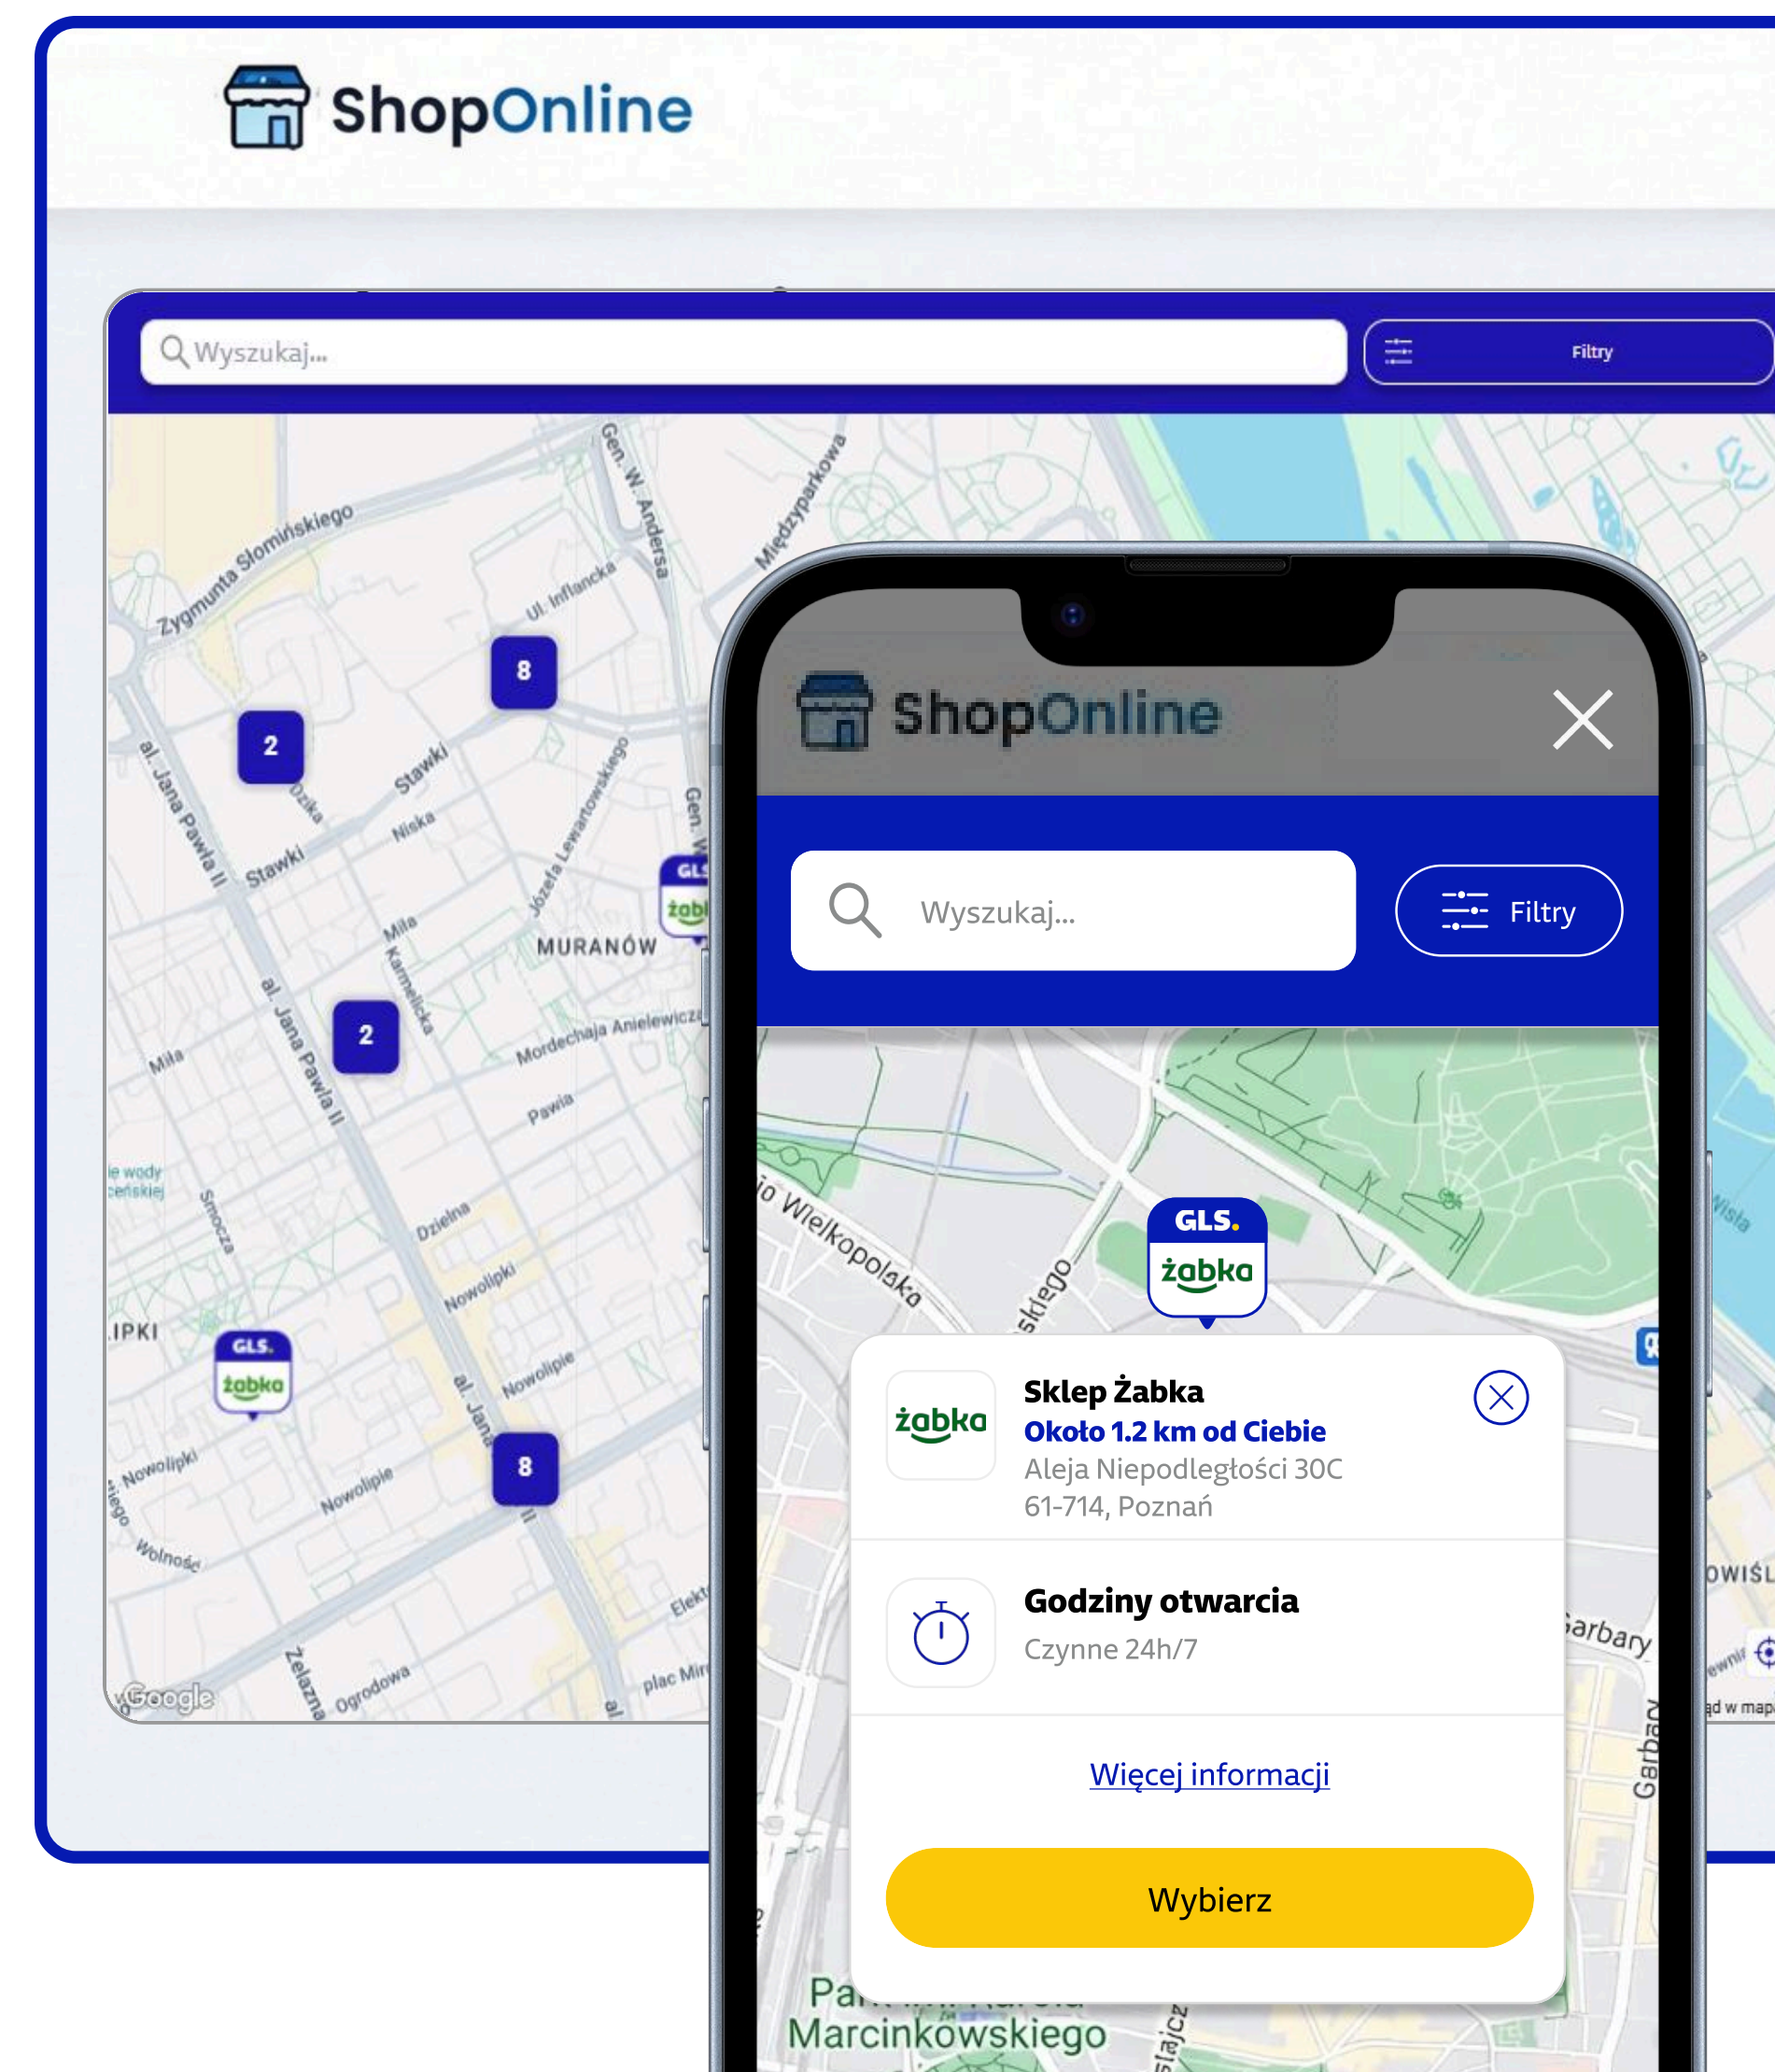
ShopOnline

Wyszukaj...

Filtry

Zygmunta Słomińskiego
Gen. W. Andersa
Międzyparkowa
Ul. Inflancka
8
2
al. Jana Pawła II
Dzika
Stawki
Stawki
Niska
Józefa Lewartowskiego
Miła
Karmelicka
MURANÓW
2
Mordechaja Anielewicza
Miła
Pawia
Smocza
Dzielna
Nowolipki
IPKI
Nowolipie
al. Jana
8
Nowolipki
Nowolipie
Wolność
Elekt
Żelazna
Ogrodowa
plac Mir
Google

ShopOnline

Wyszukaj...

Filtry

Wielkopolska
GLS.
żabka
Wisła

żabka
Sklep Żabka
Około 1.2 km od Ciebie
Aleja Niepodległości 30C
61-714, Poznań

Godziny otwarcia
Czynne 24h/7

Więcej informacji

Wybierz

Marcinkowskiego
Garbary
OWIŚL